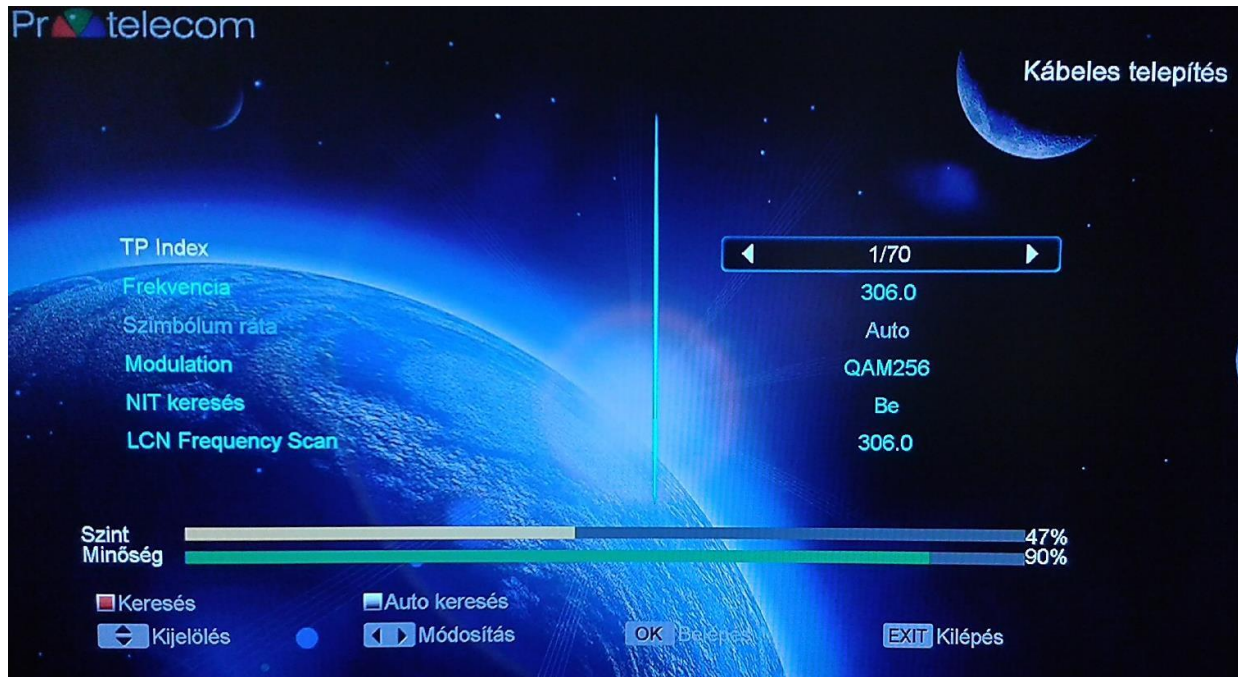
Pr telecom

Kábeles telepítés

TP Index
Frekvencia
Szimbólum ráta
Modulation
NIT keresés
LCN Frequency Scan

1/70
306.0
Auto
QAM256
Be
306.0

Szint 47%
Minőség 90%

Keresés
Auto keresés
Kijelölés
Módosítás
OK Belépés
EXIT Kilépés